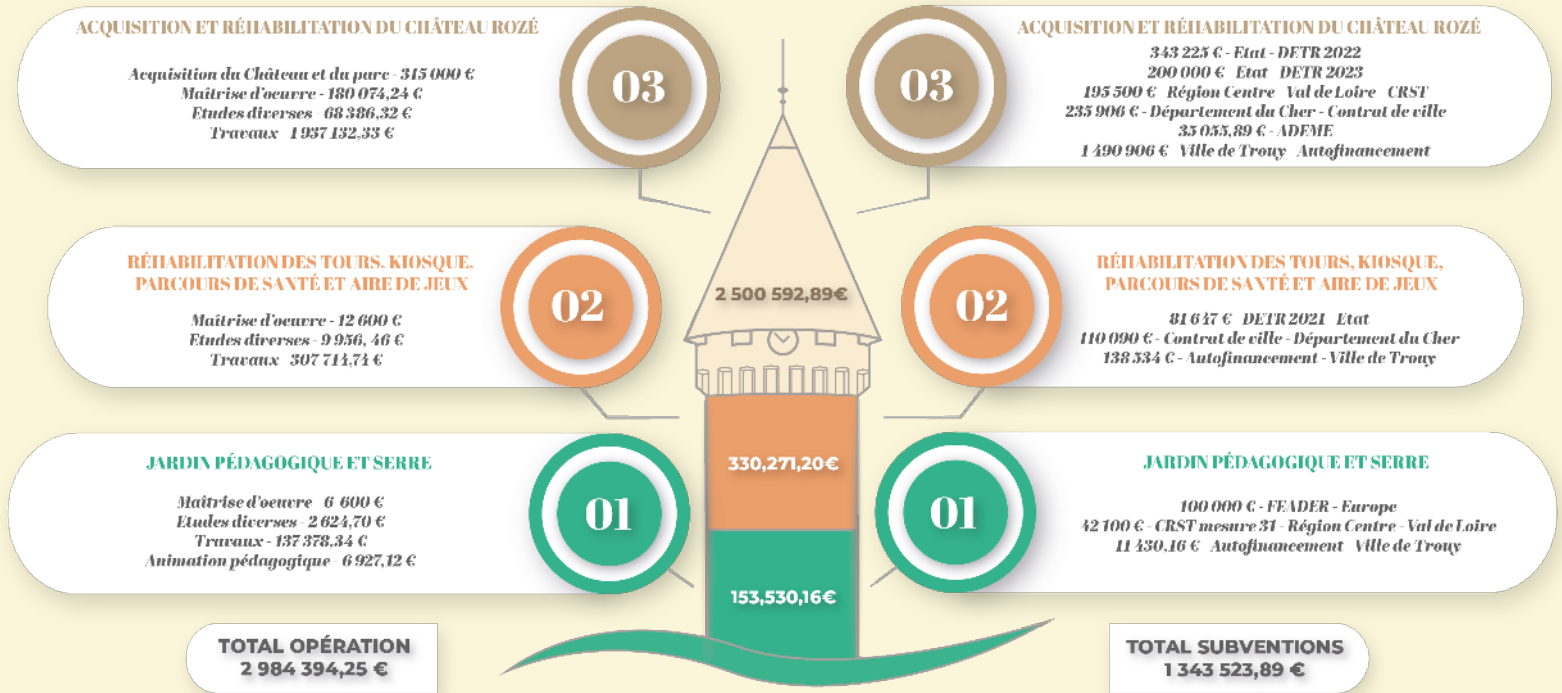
ACQUISITION ET RÉHABILITATION DU CHÂTEAU ROZÉ

Acquisition du Château et du parc - 315 000 €
Maîtrise d'oeuvre - 180 074,24 €
Etudes diverses - 68 386,32 €
Travaux - 1 937 132,33 €

03

03

ACQUISITION ET RÉHABILITATION DU CHÂTEAU ROZÉ

343 225 € - Etat - DETR 2022
200 000 € - Etat - DETR 2023
195 500 € - Région Centre - Val de Loire - CRST
235 906 € - Département du Cher - Contrat de ville
35 055,89 € - ADEME
1 490 906 € - Ville de Trouy - Autofinancement

RÉHABILITATION DES TOURS, KIOSQUE, PARCOURS DE SANTÉ ET AIRE DE JEUX

Maîtrise d'oeuvre - 12 600 €
Etudes diverses - 9 956, 46 €
Travaux - 307 714,74 €

02

2 500 592,89€

02

RÉHABILITATION DES TOURS, KIOSQUE, PARCOURS DE SANTÉ ET AIRE DE JEUX

81 647 € - DETR 2021 - Etat
110 090 € - Contrat de ville - Département du Cher
138 534 € - Autofinancement - Ville de Trouy

JARDIN PÉDAGOGIQUE ET SERRE

Maîtrise d'oeuvre - 6 600 €
Etudes diverses - 2 624,70 €
Travaux - 137 378,34 €
Animation pédagogique - 6 927,12 €

01

330,271,20€

01

JARDIN PÉDAGOGIQUE ET SERRE

100 000 € - FEADER - Europe
42 100 € - CRST mesure 31 - Région Centre - Val de Loire
11 430,16 € - Autofinancement - Ville de Trouy

153,530,16€

TOTAL OPÉRATION
2 984 394,25 €

TOTAL SUBVENTIONS
1 343 523,89 €